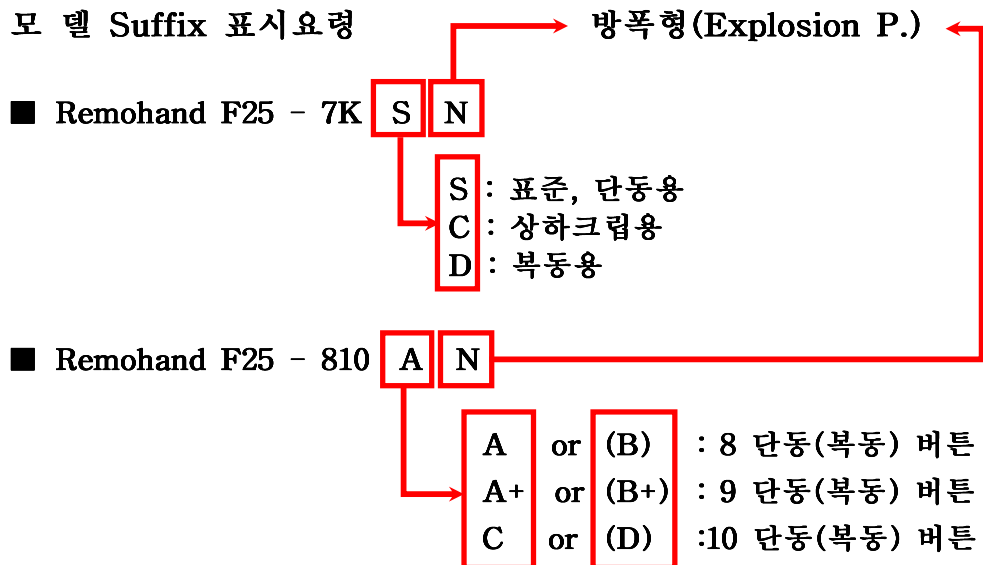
모 델 Suffix 표시요령

방폭형(Explosion P.)

■ Remohand F25 - 7K S N

S : 표준, 단동용
C : 상하크립용
D : 복동용

■ Remohand F25 - 810 A N

A or (B) : 8 단동(복동) 버튼
A+ or (B+) : 9 단동(복동) 버튼
C or (D) :10 단동(복동) 버튼